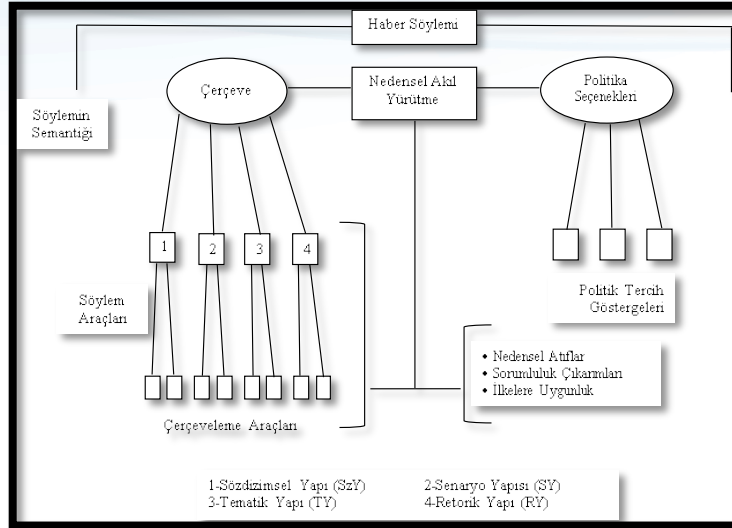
Haber Söylemi

Söylemin Semantiği

Çerçeve

Nedensel Akıl Yürütme

Politika Seçenekleri

1

2

3

4

Söylem Araçları

Politik Tercih Göstergeleri

• Nedensel Atıflar
• Sorumluluk Çıkarımları
• İlkelere Uygunluk

Çerçeveleme Araçları

1-Sözdizimsel Yapı (SzY)
3-Tematik Yapı (TY)

2-Senaryo Yapısı (SY)
4-Retorik Yapı (RY)